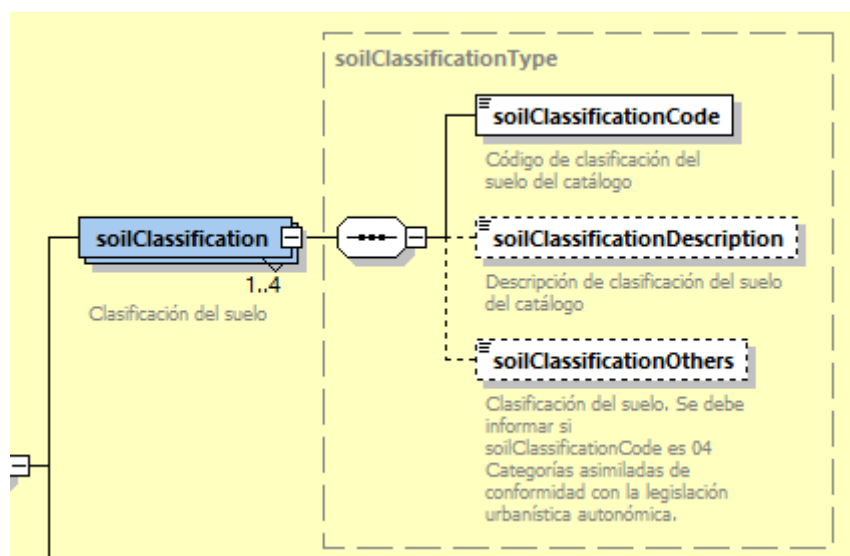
soilClassificationType

soilClassification

1..4

Clasificación del suelo

soilClassificationCode

Código de clasificación del suelo del catálogo

soilClassificationDescription

Descripción de clasificación del suelo del catálogo

soilClassificationOthers

Clasificación del suelo. Se debe informar si soilClassificationCode es 04 Categorías asimiladas de conformidad con la legislación urbanística autonómica.